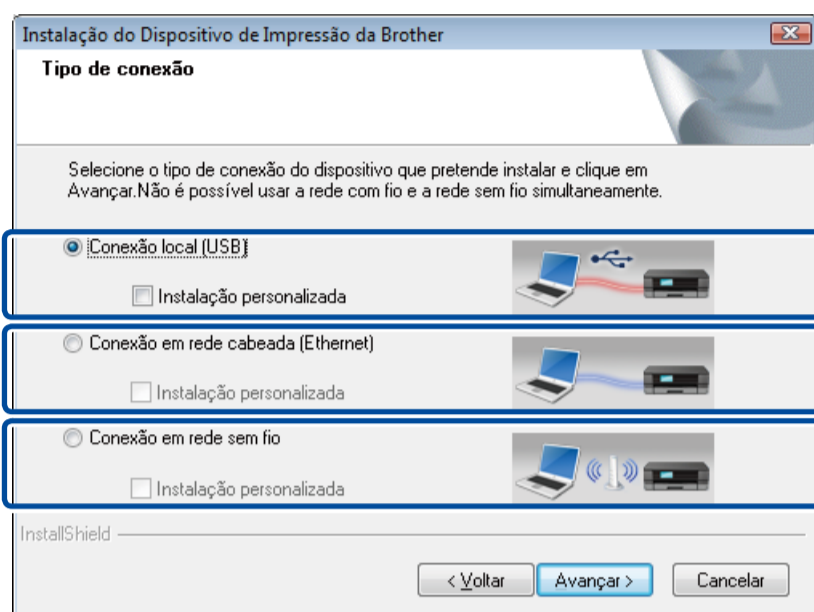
Instalação do Dispositivo de Impressão da Brother

Tipo de conexão

Selecione o tipo de conexão do dispositivo que pretende instalar e clique em Avançar.Não é possível usar a rede com fio e a rede sem fio simultaneamente.

Conexão local (USB)

Instalação personalizada

Conexão em rede cabeada (Ethernet)

Instalação personalizada

Conexão em rede sem fio

Instalação personalizada

InstallShield

< Voltar

Avançar >

Cancelar